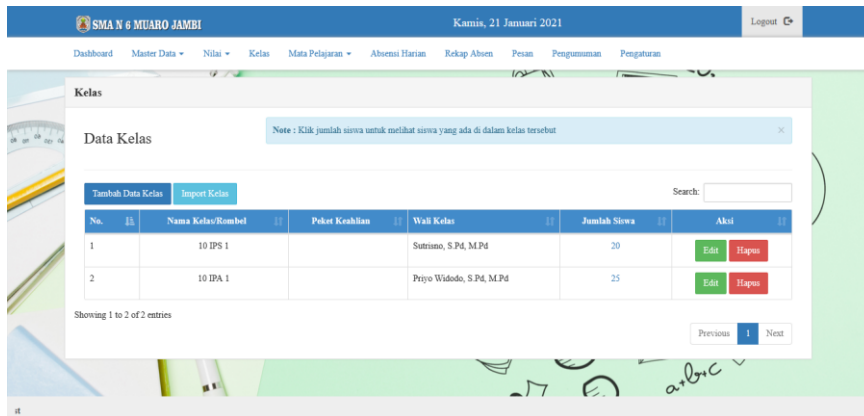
SMA N 6 MUARO JAMBI

Kamis, 21 Januari 2021

Logout

Dashboard Master Data ▾ Nilai ▾ Kelas Mata Pelajaran ▾ Absensi Harian Rekap Absen Pesan Pengumuman Pengaturan

Kelas

Data Kelas

Note : Klik jumlah siswa untuk melihat siswa yang ada di dalam kelas tersebut

×

Tambah Data Kelas Import Kelas

Search:

| No. | Nama Kelas/Rombel | Peket Keahlian | Wali Kelas | Jumlah Siswa | Aksi |
|---|---|---|---|---|---|
| 1 | 10 IPS 1 | | Sutrisno, S.Pd, M.Pd | 20 | Edit Hapus |
| 2 | 10 IPA 1 | | Priyo Widodo, S.Pd, M.Pd | 25 | Edit Hapus |

Showing 1 to 2 of 2 entries

Previous 1 Next

$a+b+c$

st